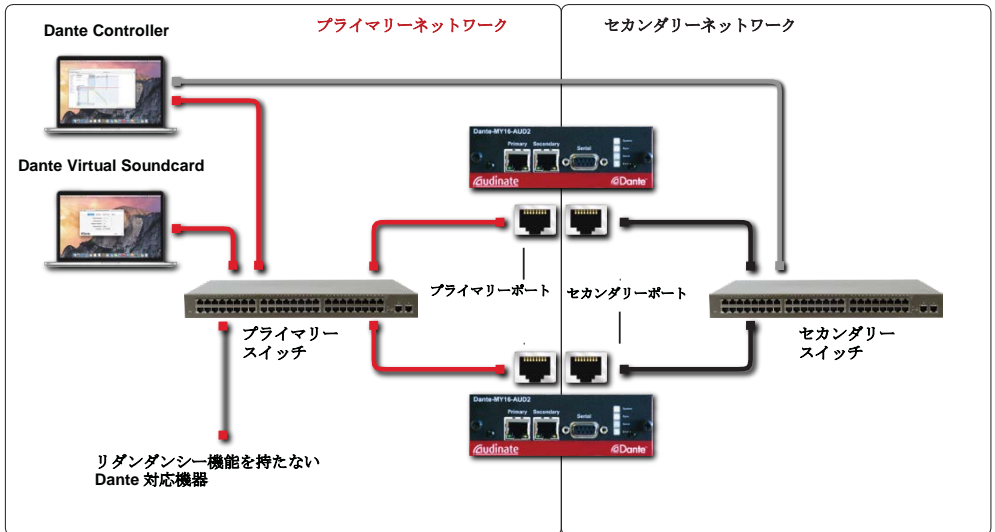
Dante Controller

プライマリーネットワーク

セカンダリーネットワーク

Dante Virtual Soundcard

Dante-MY16-AUD2

Primary

Secondary

Serial

Audinate

Dante

プライマリーポート

セカンダリーポート

プライマリー
スイッチ

セカンダリー
スイッチ

Dante-MY16-AUD2

Primary

Secondary

Serial

Audinate

Dante

リダンダンシー機能を持たない
Dante 対応機器